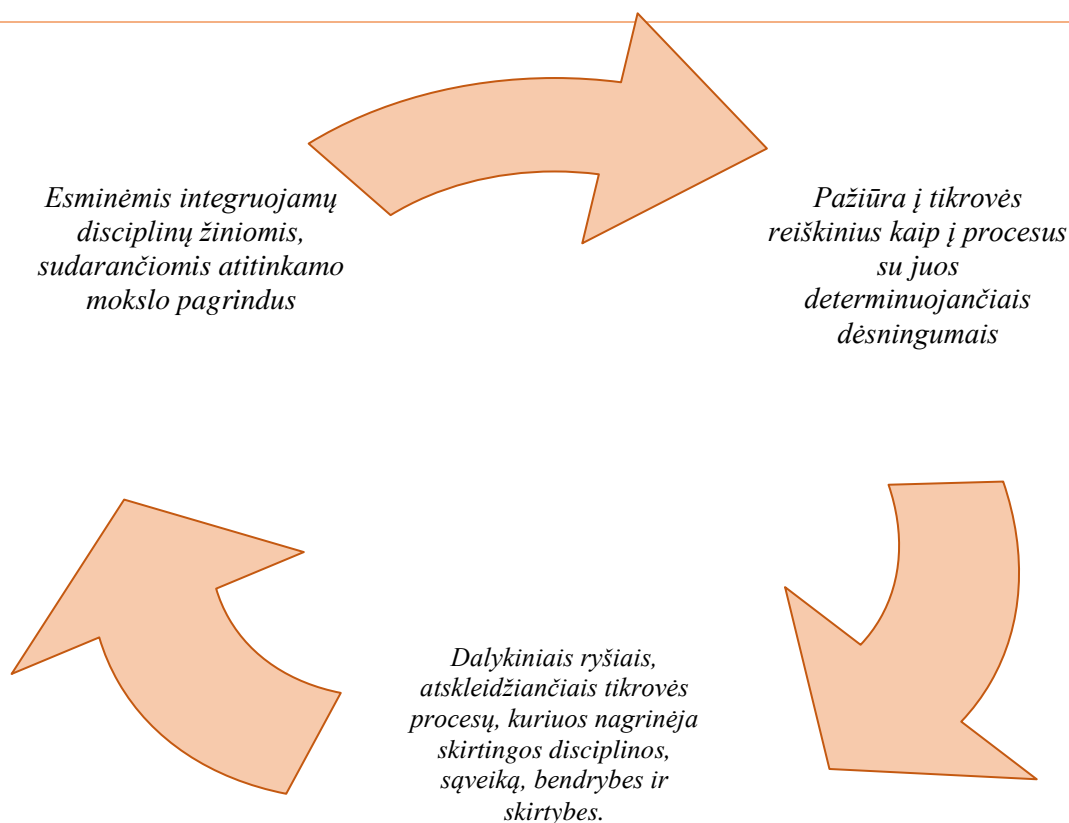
Esminėmis integruojamų disciplinų žiniomis, sudarančiomis atitinkamo mokslo pagrindus

Pažiūra į tikrovės reiškinius kaip į procesus su juos determinuojančiais dėsningumais

Dalykiniais ryšiais, atskleidžiančiais tikrovės procesų, kuriuos nagrinėja skirtingos disciplinos, sąveiką, bendrybes ir skirtybes.